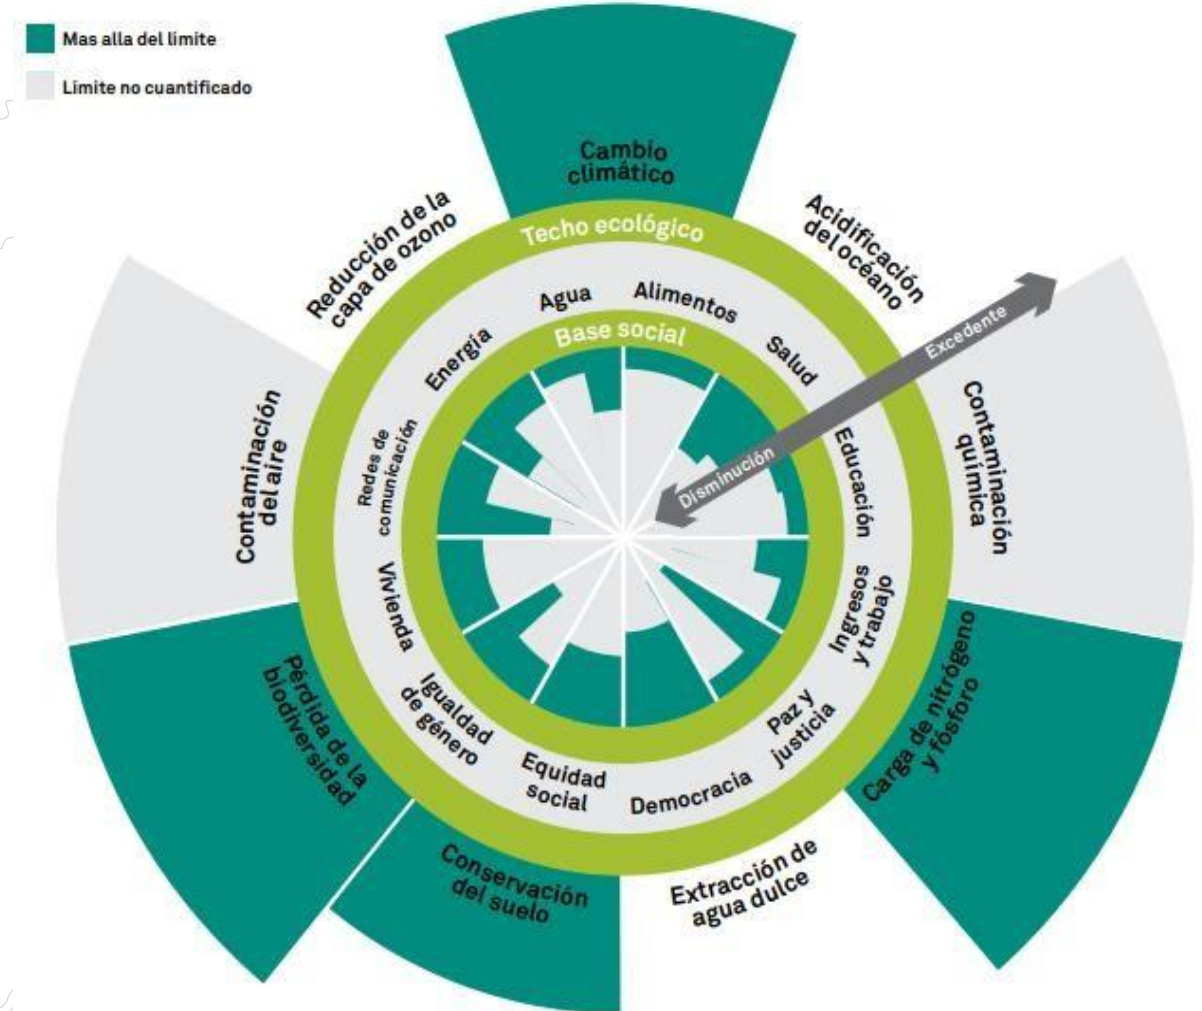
Mas alla del limite

Limite no cuantificado

Cambio climático

Acidificación del océano

Contaminación química

Carga de nitrógeno y fósforo

Extracción de agua dulce

Conservación del suelo

Pérdida de la biodiversidad

Contaminación del aire

Reducción de la capa de ozono

Techo ecológico

Base social

Agua

Alimentos

Salud

Educación

Ingresos y trabajo

Paz y justicia

Democracia

Equidad social

Igualdad de género

Vivienda

Redes de comunicación

Energía

Excedente

Disminución